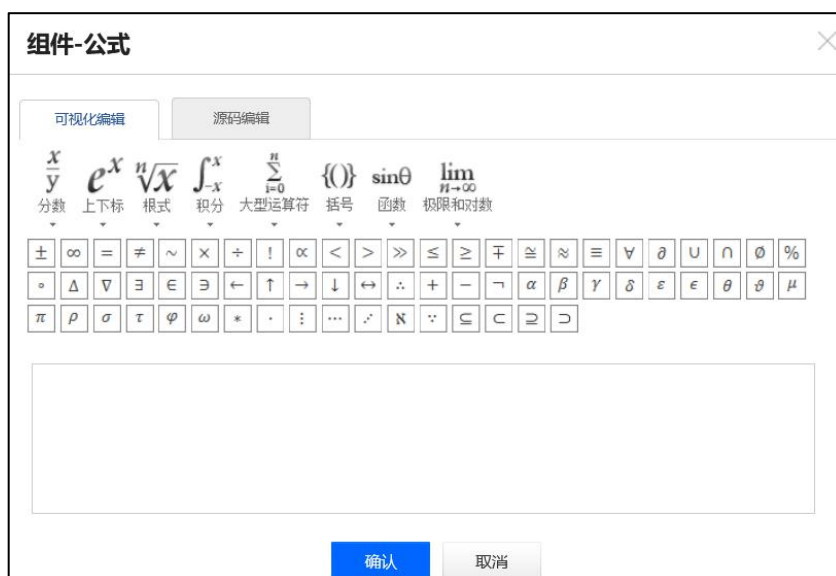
组件-公式

可视化编辑 源码编辑

$\frac{x}{y}$ 分数 $e^x$ 上下标 $\sqrt[n]{x}$ 根式 $\int_{-x}^{x}$ 积分 $\sum_{i=0}^{n}$ 大型运算符 $\{()\}$ 括号 $\sin\theta$ 函数 $\lim_{n\to\infty}$ 极限和对数

$\pm$ $\infty$ $=$ $\neq$ $\sim$ $\times$ $\div$ $!$ $\propto$ $<$ $>$ $\gg$ $\leq$ $\geq$ $\mp$ $\cong$ $\approx$ $\equiv$ $\forall$ $\partial$ $\cup$ $\cap$ $\emptyset$ $\%$

$\circ$ $\Delta$ $\nabla$ $\exists$ $\in$ $\ni$ $\leftarrow$ $\uparrow$ $\rightarrow$ $\downarrow$ $\leftrightarrow$ $\therefore$ $+$ $-$ $\neg$ $\alpha$ $\beta$ $\gamma$ $\delta$ $\varepsilon$ $\epsilon$ $\theta$ $\vartheta$ $\mu$

$\pi$ $\rho$ $\sigma$ $\tau$ $\varphi$ $\omega$ $*$ $\cdot$ $\vdots$ $\cdots$ $\ddots$ $\aleph$ $\because$ $\subseteq$ $\subset$ $\supseteq$ $\supset$

确认 取消